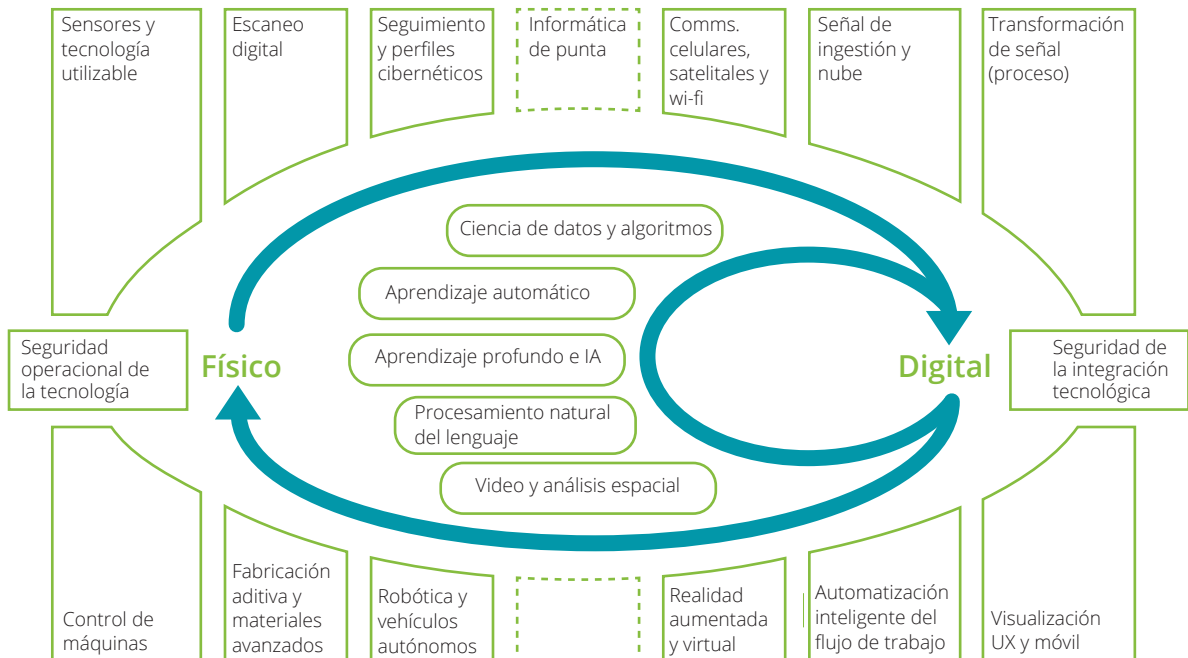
Sensores y tecnología utilizable

Escaneo digital

Seguimiento y perfiles cibernéticos

Informática de punta

Comms. celulares, satelitales y wi-fi

Señal de ingestión y nube

Transformación de señal (proceso)

Seguridad operacional de la tecnología

Físico

Ciencia de datos y algoritmos

Aprendizaje automático

Aprendizaje profundo e IA

Procesamiento natural del lenguaje

Video y análisis espacial

Digital

Seguridad de la integración tecnológica

Control de máquinas

Fabricación aditiva y materiales avanzados

Robótica y vehículos autónomos

Realidad aumentada y virtual

Automatización inteligente del flujo de trabajo

Visualización UX y móvil